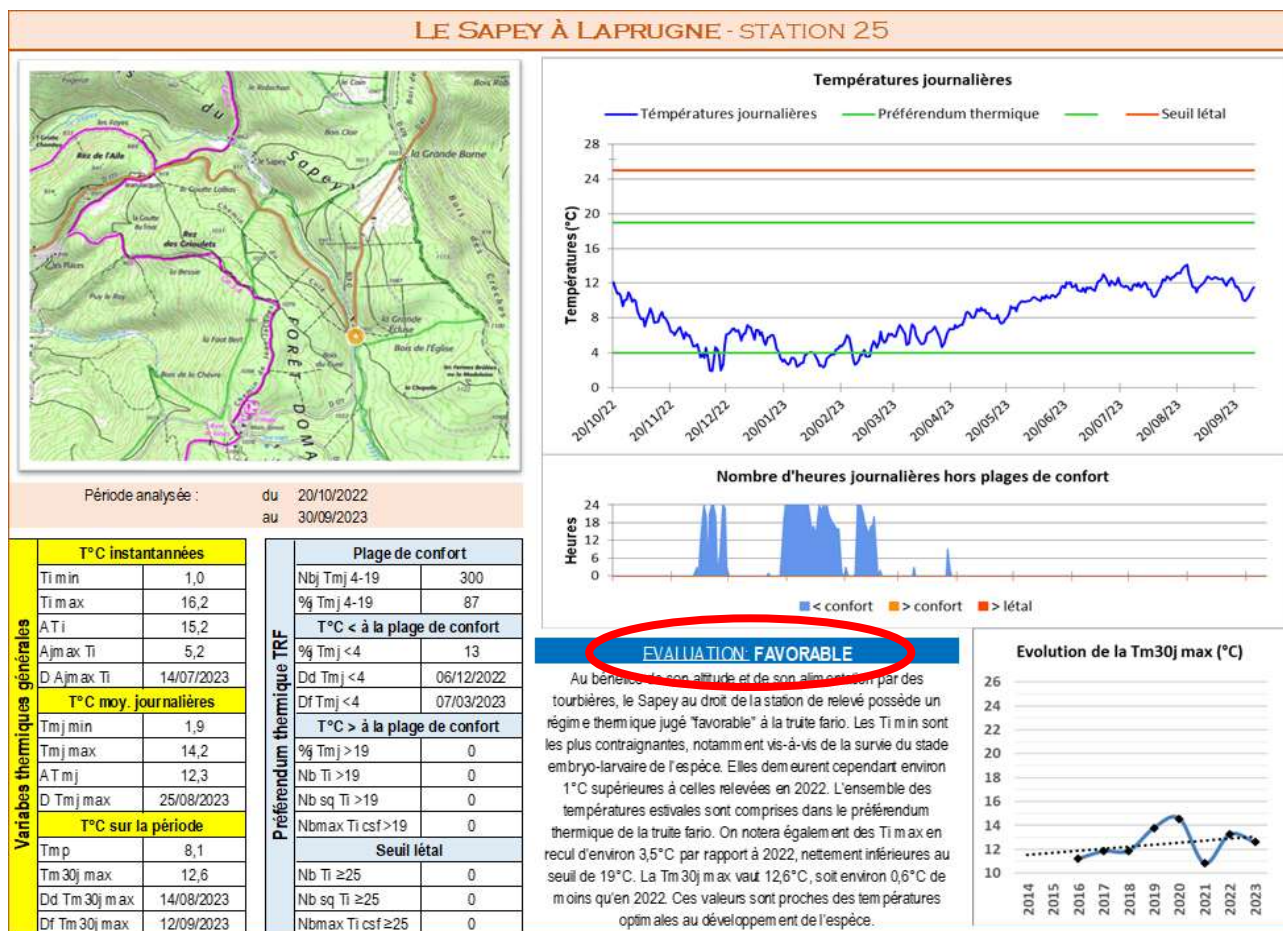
LE SAPEY À LAPRUGNE - STATION 25

Rez de l'Aile
Rez des Criaulets
la Grande Borne
la Grande Écluse
Bois de l'Église
la Chapelle
FORÊT DOMA

Températures journalières

Températures journalières — Préférendum thermique — Seuil létal

Températures (°C)
28
24
20
16
12
8
4
0
20/10/22 20/11/22 20/12/22 20/01/23 20/02/23 20/03/23 20/04/23 20/05/23 20/06/23 20/07/23 20/08/23 20/09/23

Nombre d'heures journalières hors plages de confort

Heures
24
18
12
6
0

< confort > confort > létal

Période analysée : du 20/10/2022
au 30/09/2023

Variables thermiques générales

| T°C instantannées | |
|---|---|
| Ti min | 1,0 |
| Ti max | 16,2 |
| ATi | 15,2 |
| Ajmax Ti | 5,2 |
| D Ajmax Ti | 14/07/2023 |
| T°C moy. journalières | |
| Tmj min | 1,9 |
| Tmj max | 14,2 |
| ATmj | 12,3 |
| D Tmj max | 25/08/2023 |
| T°C sur la période | |
| Tmp | 8,1 |
| Tm30j max | 12,6 |
| Dd Tm30j max | 14/08/2023 |
| Df Tm30j max | 12/09/2023 |

Préférendum thermique TRF

| Plage de confort | |
|---|---|
| Nbj Tmj 4-19 | 300 |
| %j Tmj 4-19 | 87 |
| T°C < à la plage de confort | |
| %j Tmj <4 | 13 |
| Dd Tmj <4 | 06/12/2022 |
| Df Tmj <4 | 07/03/2023 |
| T°C > à la plage de confort | |
| %j Tmj >19 | 0 |
| Nb Ti >19 | 0 |
| Nb sq Ti >19 | 0 |
| Nbmax Ti csf >19 | 0 |
| Seuil létal | |
| Nb Ti ≥25 | 0 |
| Nb sq Ti ≥25 | 0 |
| Nbmax Ti csf ≥25 | 0 |

EVALUATION: FAVORABLE

Au bénéfice de son altitude et de son alimentation par des tourbières, le Sapey au droit de la station de relevé possède un régime thermique jugé "favorable" à la truite fario. Les Ti min sont les plus contraignantes, notamment vis-à-vis de la survie du stade embryo-larvaire de l'espèce. Elles demeurent cependant environ 1°C supérieures à celles relevées en 2022. L'ensemble des températures estivales sont comprises dans le préférendum thermique de la truite fario. On notera également des Ti max en recul d'environ 3,5°C par rapport à 2022, nettement inférieures au seuil de 19°C. La Tm30j max vaut 12,6°C, soit environ 0,6°C de moins qu'en 2022. Ces valeurs sont proches des températures optimales au développement de l'espèce.

Evolution de la Tm30j max (°C)
26
24
22
20
18
16
14
12
10
2014 2015 2016 2017 2018 2019 2020 2021 2022 2023